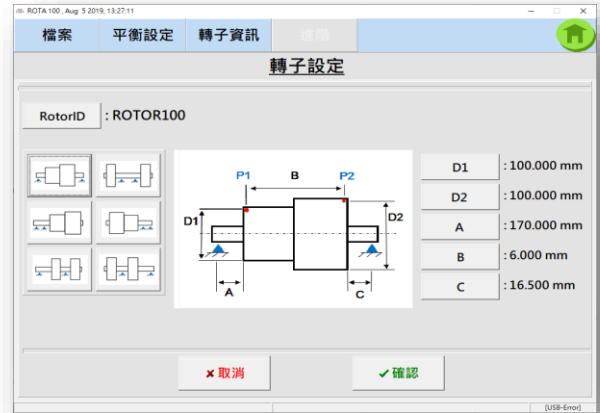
ROTA 100 , Aug 5 2019, 13:27:11

檔案 平衡設定 轉子資訊 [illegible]

轉子設定

RotorID : ROTOR100

P1 B P2
D1 D2
A C

D1 : 100.000 mm
D2 : 100.000 mm
A : 170.000 mm
B : 6.000 mm
C : 16.500 mm

✖ 取消 ✔ 確認

[USB-Error]